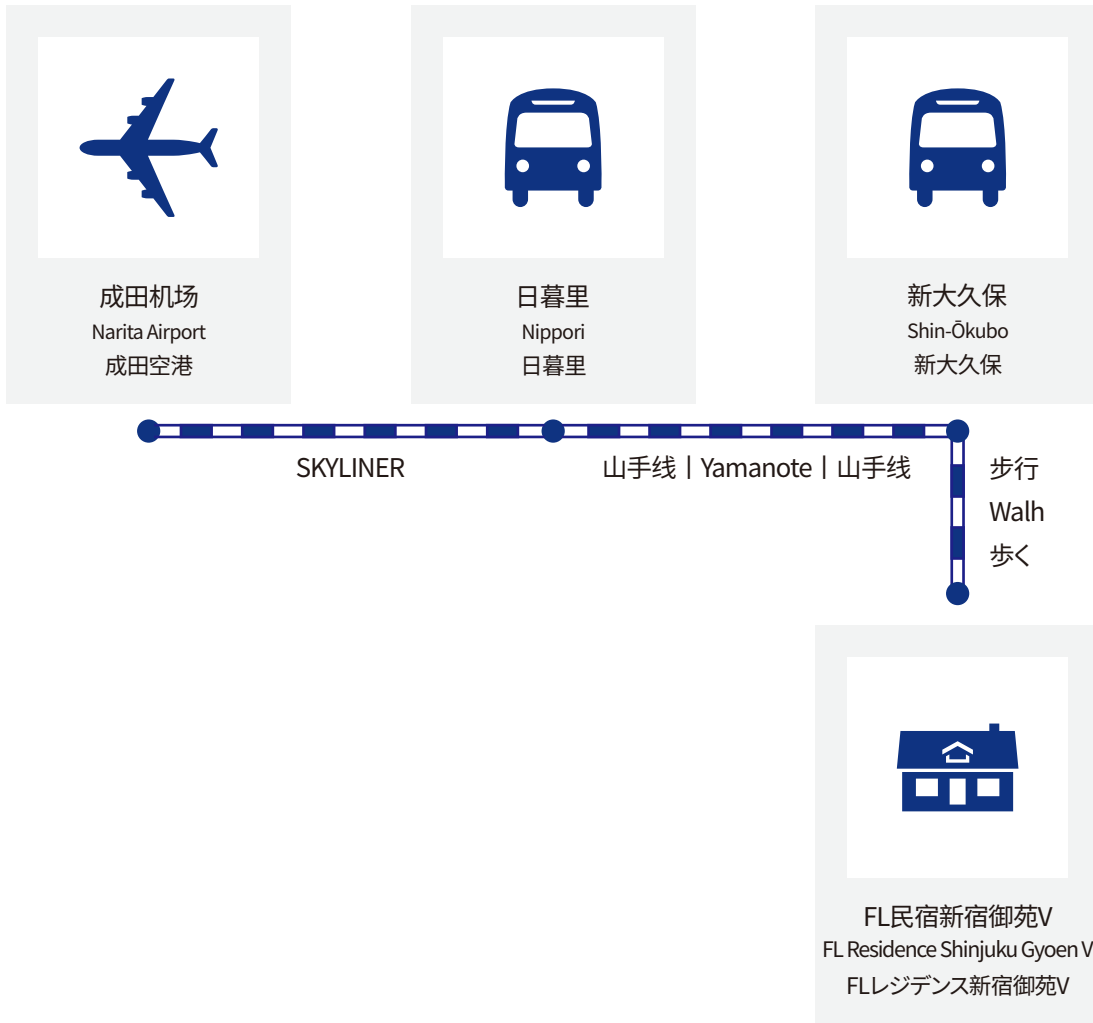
成田机场
Narita Airport
成田空港

日暮里
Nippori
日暮里

新大久保
Shin-Ōkubo
新大久保

SKYLINER

山手线 | Yamanote | 山手线

步行
Walh
歩く

FL民宿新宿御苑V
FL Residence Shinjuku Gyoen V
FLレジデンス新宿御苑V